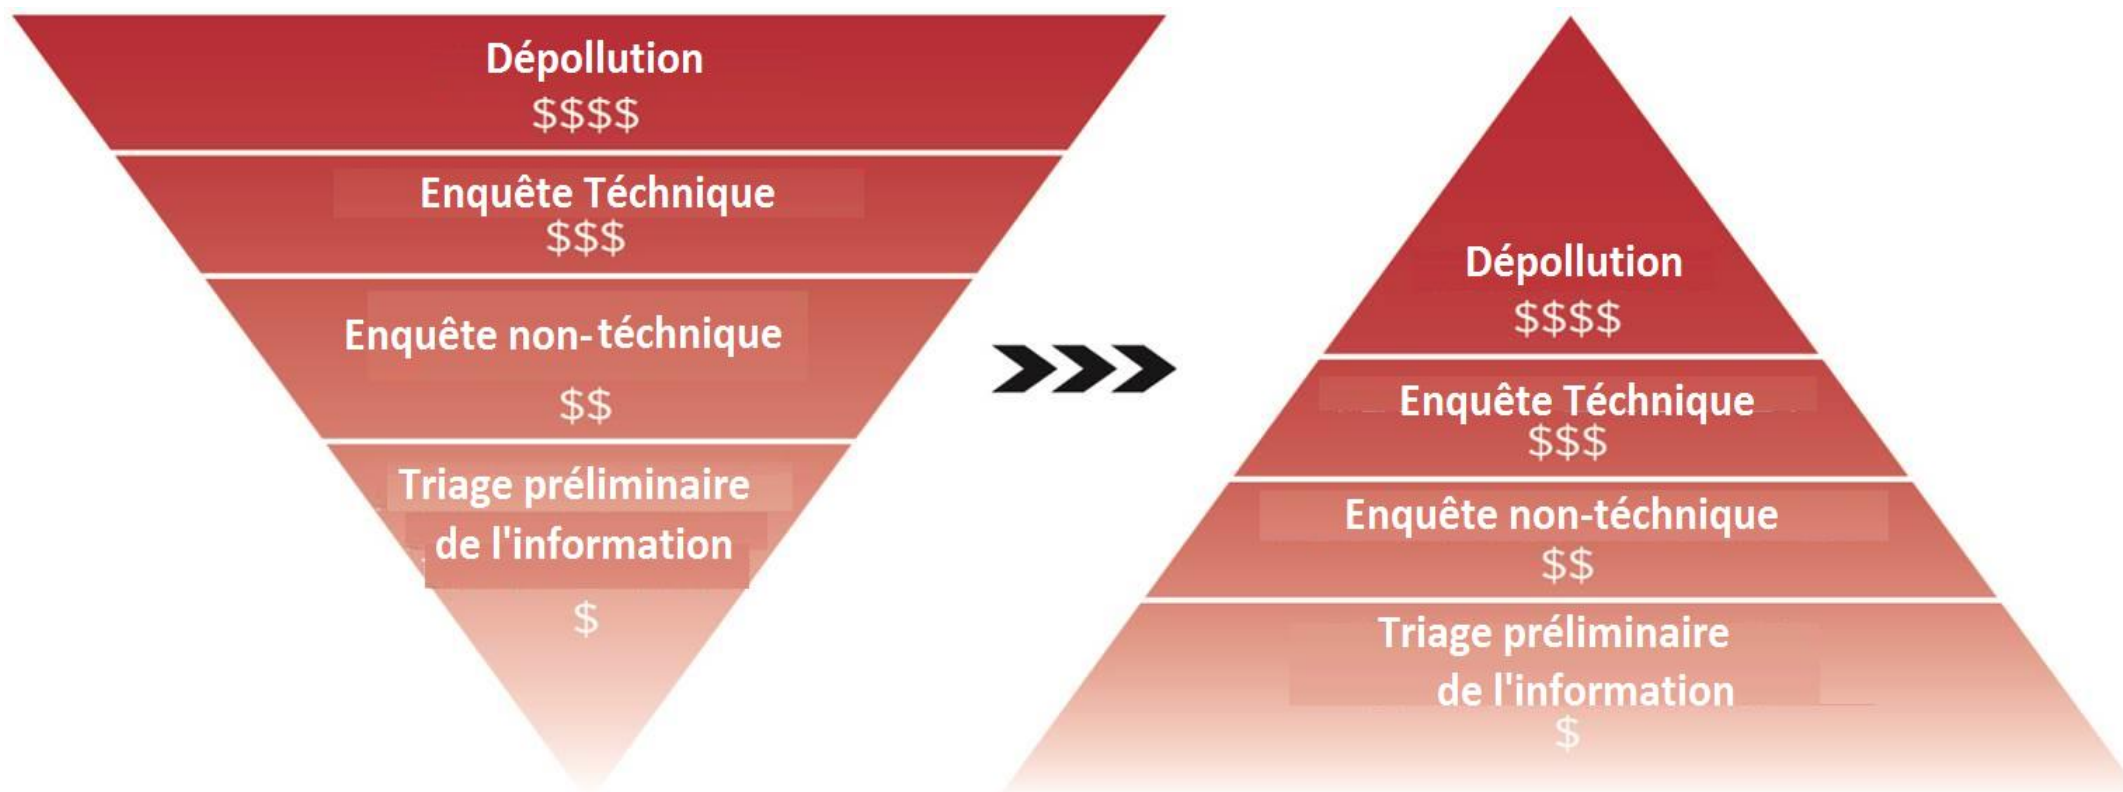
Dépollution
\$\$\$\$

Enquête Téchnique
\$\$\$

Enquête non-téchnique
\$\$

Triage préliminaire de l'information
\$

Dépollution
\$\$\$\$

Enquête Téchnique
\$\$\$

Enquête non-téchnique
\$\$

Triage préliminaire de l'information
\$